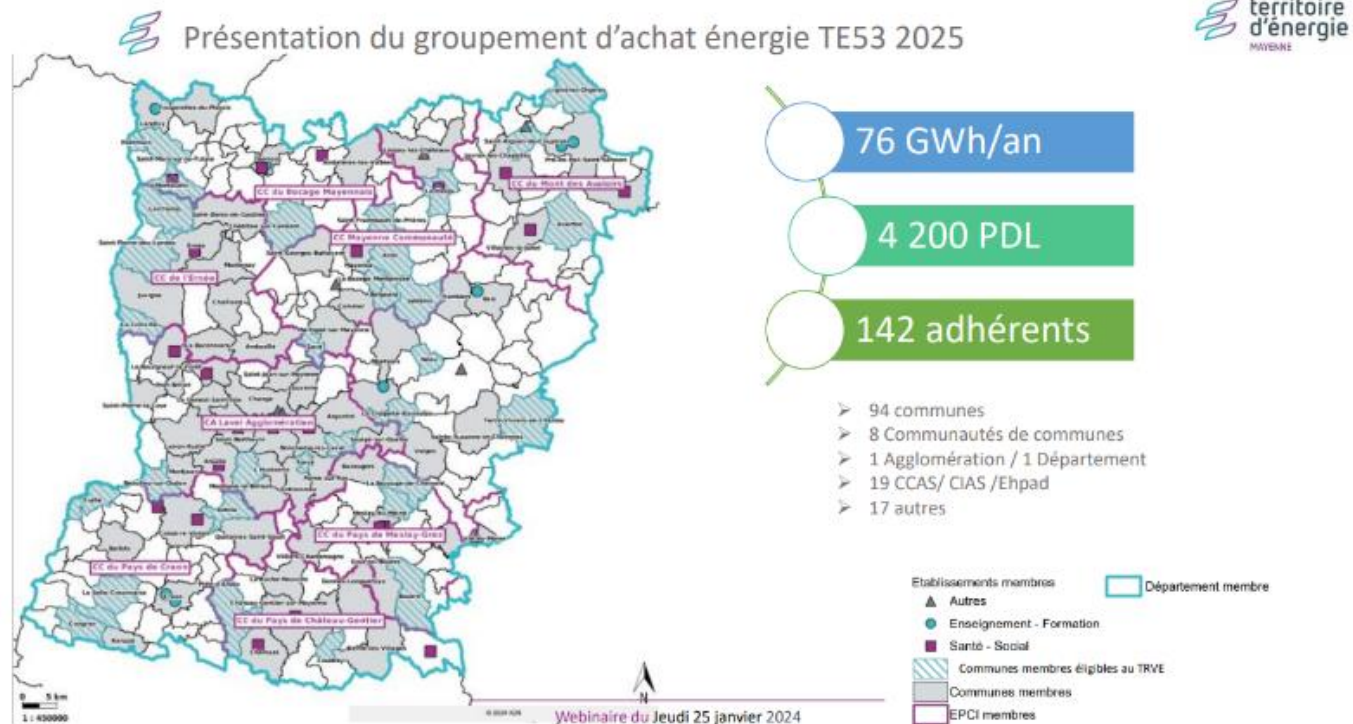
Présentation du groupement d'achat énergie TE53 2025

territoire d'énergie MAYENNE

CC du Bocage Mayennais
CC du Mont des Avaloirs
CC Mayenne Communauté
CC de l'Ernée
CA Laval Agglomération
CC du Pays de Meslay-Grez
CC du Pays de Craon
CC du Pays de Château-Gontier

76 GWh/an

4 200 PDL

142 adhérents

➢ 94 communes
➢ 8 Communautés de communes
➢ 1 Agglomération / 1 Département
➢ 19 CCAS/ CIAS /Ehpad
➢ 17 autres

Etablissements membres
Autres
Enseignement - Formation
Santé - Social
Communes membres éligibles au TRVE
Communes membres
EPCI membres
Département membre

N

0 5 km
1 : 450000

Webinaire du Jeudi 25 janvier 2024